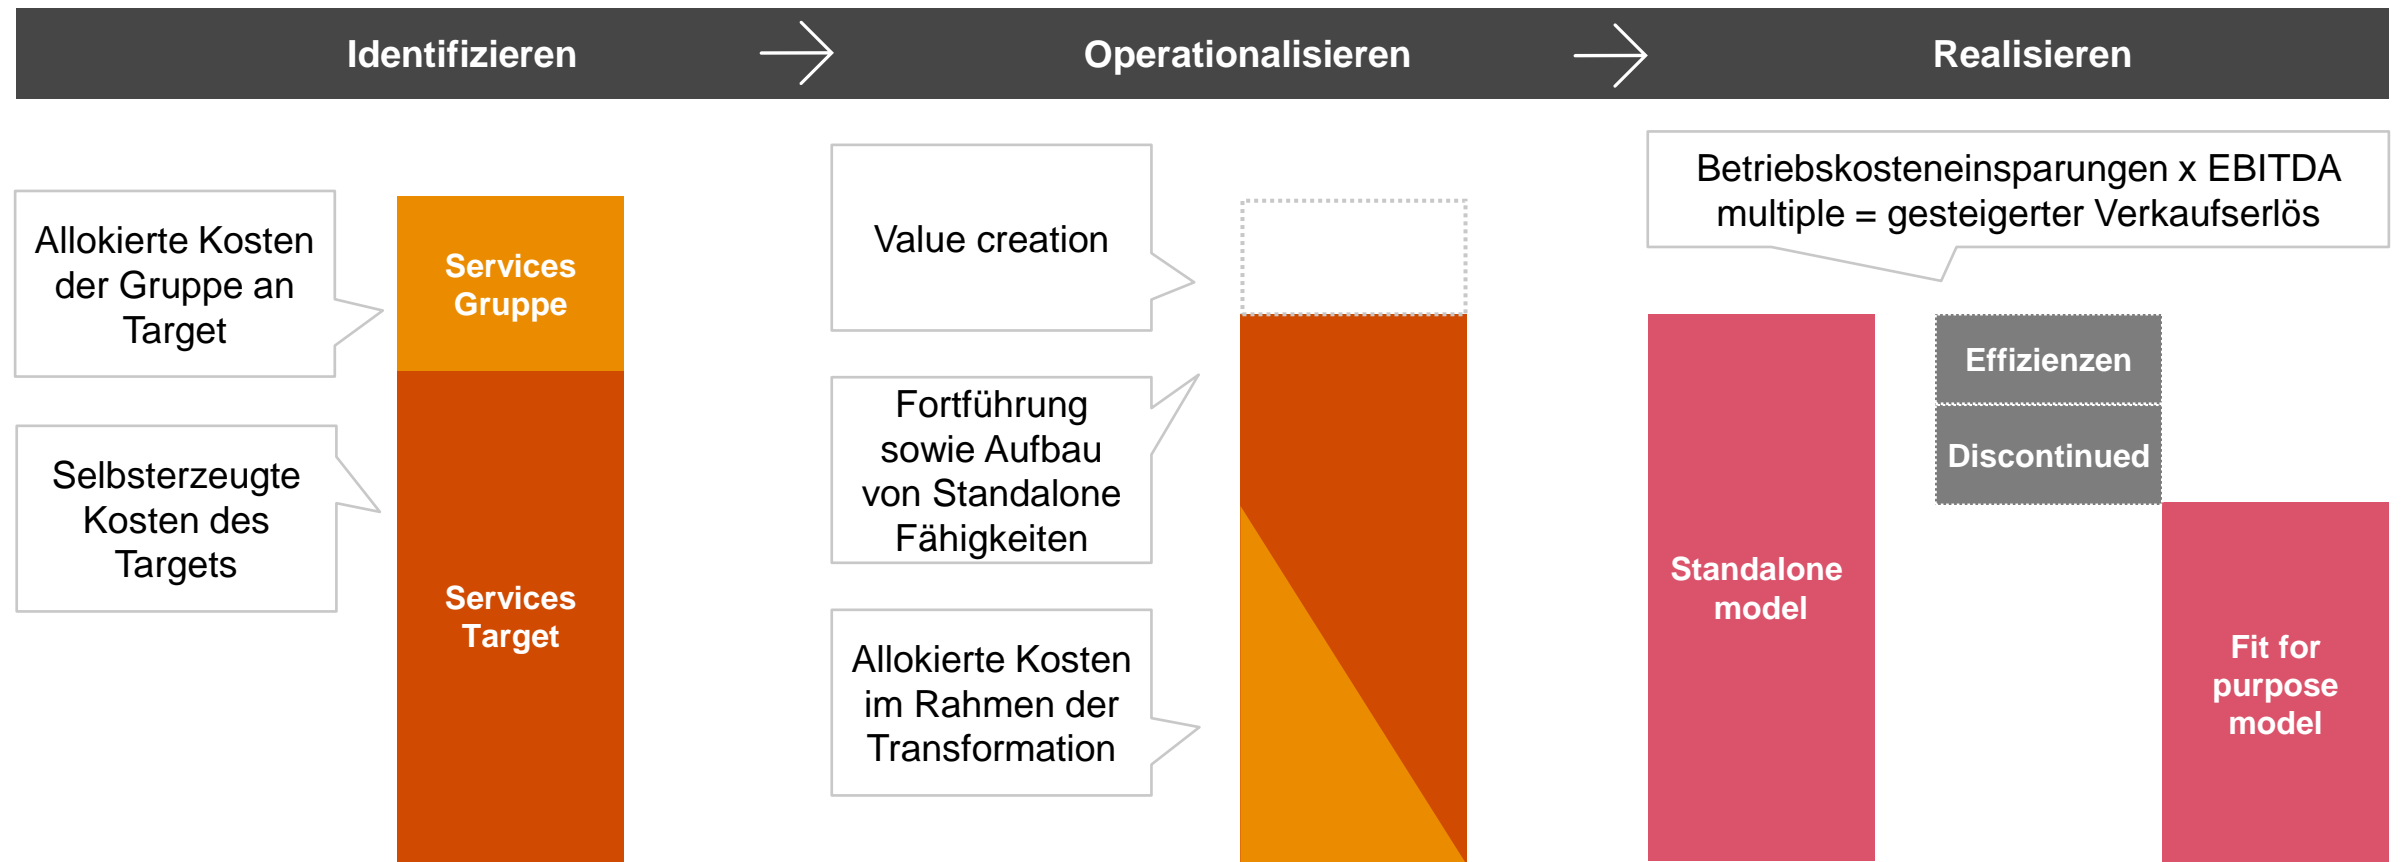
Identifizieren

Operationalisieren

Realisieren

Allokierte Kosten der Gruppe an Target

Selbsterzeugte Kosten des Targets

Services Gruppe

Services Target

Value creation

Fortführung sowie Aufbau von Standalone Fähigkeiten

Allokierte Kosten im Rahmen der Transformation

Betriebskosteneinsparungen x EBITDA multiple = gesteigerter Verkaufserlös

Standalone model

Effizienzen

Discontinued

Fit for purpose model